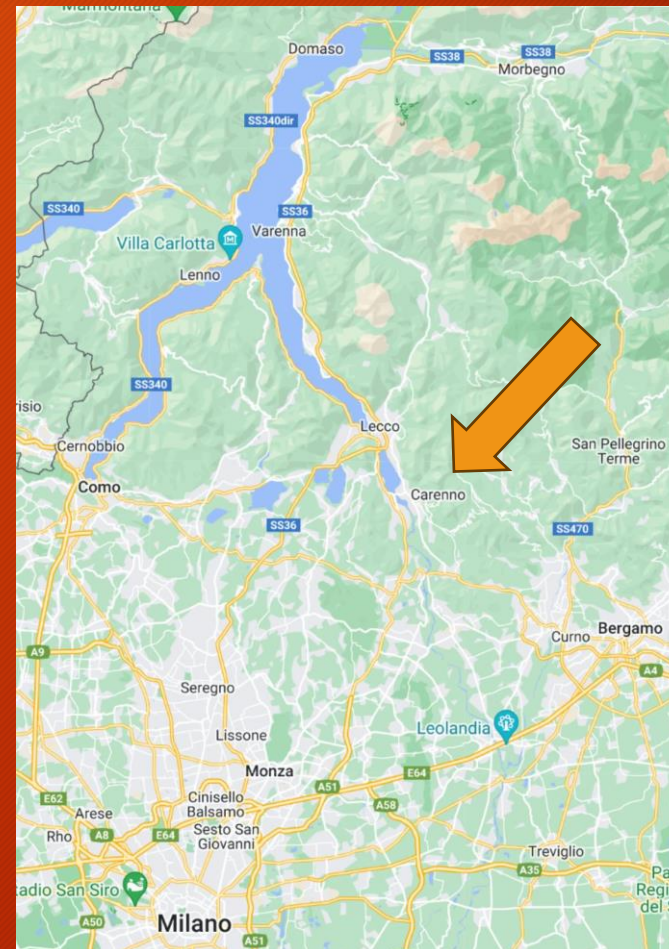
Marmontana
Domaso
SS38
SS38
Morbegno
SS340dir
SS340
SS36
Villa Carlotta
Varenna
Lenno
SS340
risio
Lecco
San Pellegrino Terme
Cernobbio
Como
Carenno
SS36
SS470
A9
Curno
Bergamo
A4
Seregno
Lissone
Leolandia
Monza
E64
E62
A51
Arese
Cinisello Balsamo
A58
Rho
A8
E64
Sesto San Giovanni
Treviglio
adio San Siro
A35
Pa
Regi
del
A50
Milano
A51